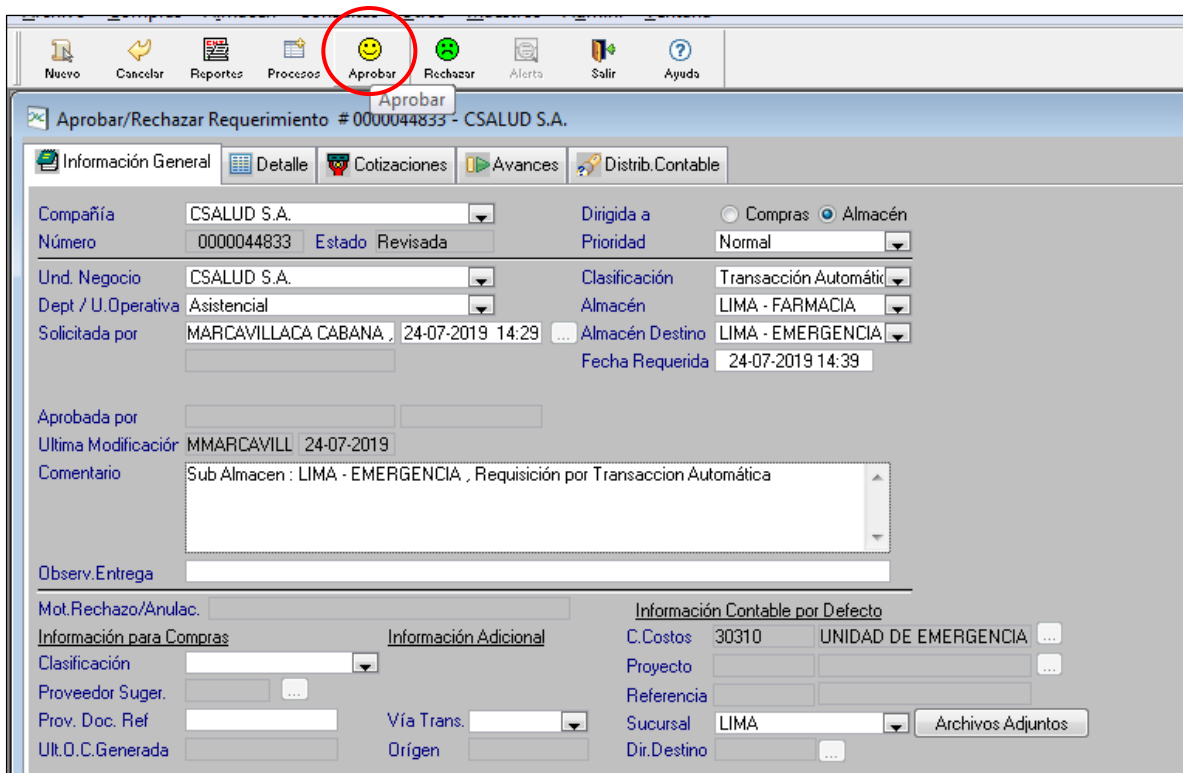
Nuevo Cancelar Reportes Procesos Aprobar Rechazar Alerta Salir Ayuda

Aprobar

Aprobar/Rechazar Requerimiento # 0000044833 - CSALUD S.A.

Información General | Detalle | Cotizaciones | Avances | Distrib.Contable

Compañía CSALUD S.A.
Número 0000044833 Estado Revisada
Dirigida a Compras Almacén
Prioridad Normal

Und. Negocio CSALUD S.A.
Dept / U.Operativa Asistencial
Solicitada por MARCAVILLACA CABANA , 24-07-2019 14:29 ...
Clasificación Transacción Automátic
Almacén LIMA - FARMACIA
Almacén Destino LIMA - EMERGENCIA
Fecha Requerida 24-07-2019 14:39

Aprobada por
Ultima Modificación MMARCAVILL 24-07-2019
Comentario Sub Almacen : LIMA - EMERGENCIA , Requisición por Transaccion Automática

Observ.Entrega

Mot.Rechazo/Anulac.
Información para Compras
Información Adicional
Información Contable por Defecto
Clasificación
Proveedor Suger. ...
Prov. Doc. Ref
Ult.O.C.Generada
Vía Trans.
Orígen
C.Costos 30310 UNIDAD DE EMERGENCIA ...
Proyecto ...
Referencia
Sucursal LIMA Archivos Adjuntos
Dir.Destino ...